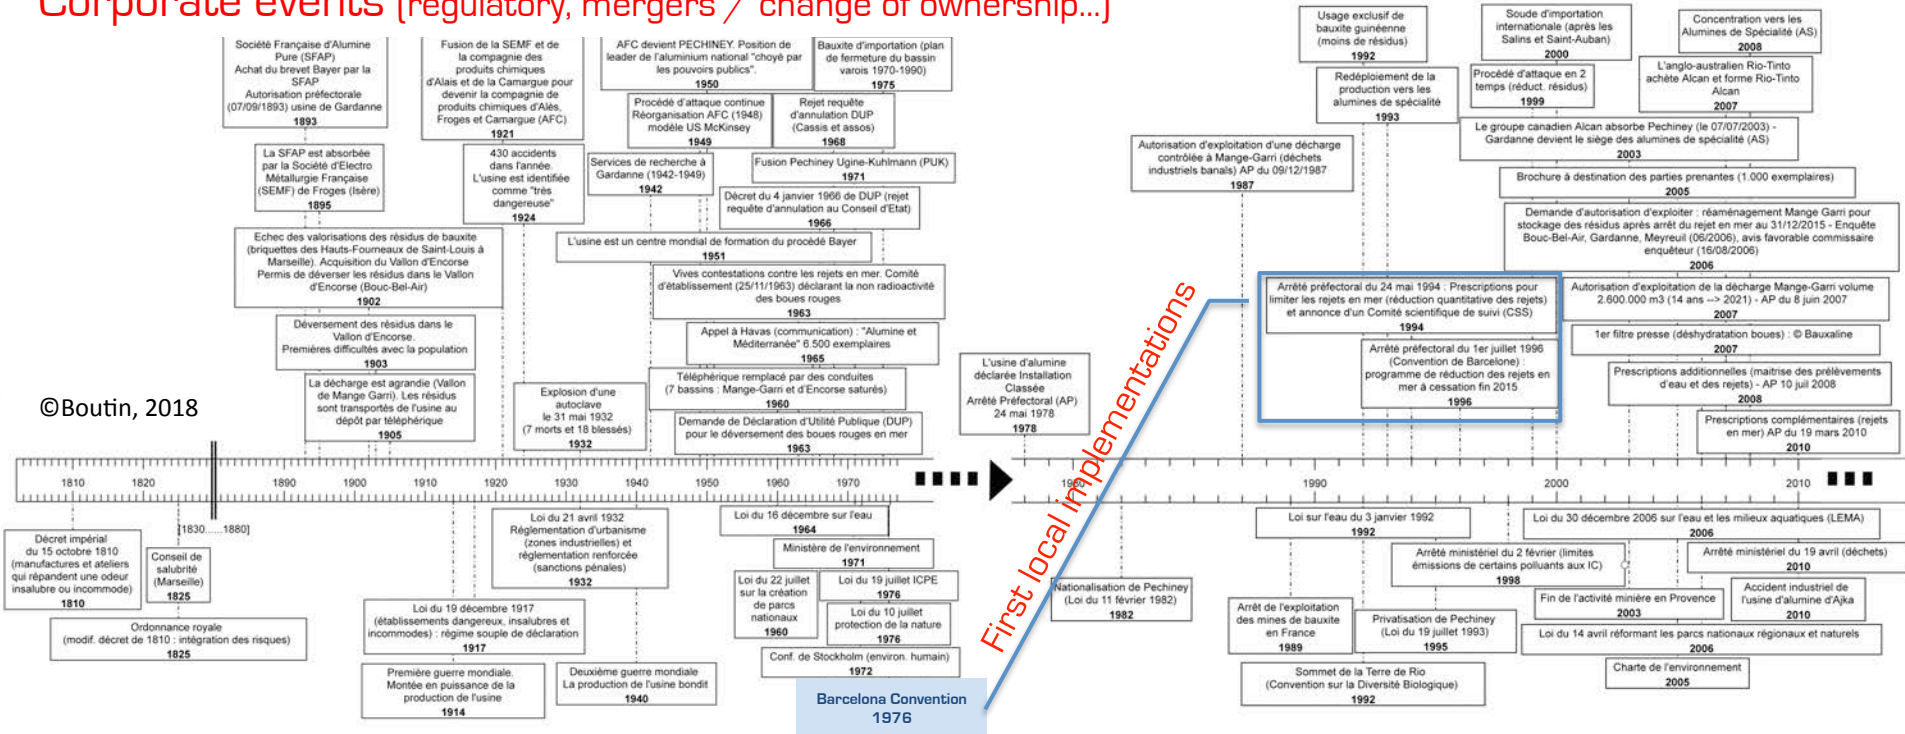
Corporate events (regulatory, mergers / change of ownership...)

Société Française d'Alumine Pure (SFAP) Achat du brevet Bayer par la SFAP Autorisation préfectorale (27/09/1893) usine de Gardanne 1893

Fusion de la SEMF et de la compagnie des produits chimiques d'Alais et de la Camargue pour devenir la compagnie de produits chimiques d'Alès, Froges et Camargue (AFC) 1921

AFC devient PECHINEY. Position de leader de l'aluminium national "choyé par les pouvoirs publics". 1950

Bauxite d'importation (plan de fermeture du bassin varois 1970-1990) 1975

Procédé d'attaque continue Réorganisation AFC (1948) modèle US McKinsey 1949

Rejet requête d'annulation DUP (Cassis et assos) 1968

La SFAP est absorbée par la Société d'Electro Métallurgie Française (SEMF) de Froges (Isère) 1895

430 accidents dans l'année. L'usine est identifiée comme "très dangereuse" 1924

Services de recherche à Gardanne (1942-1949) 1942

Fusion Pechiney Ugine-Kuhlmann (PUK) 1971

Décret du 4 janvier 1966 de DUP (rejet requête d'annulation au Conseil d'Etat) 1966

Echec des valorisations des résidus de bauxite (briquettes des Hauts-Fourneaux de Saint-Louis à Marseille). Acquisition du Vallon d'Encorse Permis de déverser les résidus dans le Vallon d'Encorse (Bouc-Bel-Air) 1902

L'usine est un centre mondial de formation du procédé Bayer 1951

Vives contestations contre les rejets en mer. Comité d'établissement (25/11/1963) déclarant la non radioactivité des boues rouges 1963

Déversement des résidus dans le Vallon d'Encorse. Premières difficultés avec la population 1903

Appel à Havas (communication) : "Alumine et Méditerranée" 6.500 exemplaires 1965

L'usine d'alumine déclarée Installation Classée Arrêté Préfectoral (AP) 24 mai 1978 1978

©Boutin, 2018

La décharge est agrandie (Vallon de Mange Garri). Les résidus sont transportés de l'usine au dépôt par téléphérique 1905

Explosion d'une autoclave le 31 mai 1932 (7 morts et 18 blessés) 1932

Téléphérique remplacé par des conduites (7 bassins : Mange-Garri et d'Encorse saturés) 1960

Demande de Déclaration d'Utilité Publique (DUP) pour le déversement des boues rouges en mer 1963

Usage exclusif de bauxite guinéenne (moins de résidus) 1992

Soude d'importation internationale (après les Salins et Saint-Auban) 2000

Concentration vers les Alumines de Spécialité (AS) 2008

Redéploiement de la production vers les alumines de spécialité 1993

Procédé d'attaque en 2 temps (réduct. résidus) 1999

L'anglo-australien Rio-Tinto achète Alcan et forme Rio-Tinto Alcan 2007

Autorisation d'exploitation d'une décharge contrôlée à Mange-Garri (déchets industriels banals) AP du 09/12/1987 1987

Le groupe canadien Alcan absorbe Pechiney (le 07/07/2003) - Gardanne devient le siège des alumines de spécialité (AS) 2003

Brochure à destination des parties prenantes (1.000 exemplaires) 2005

Demande d'autorisation d'exploiter : réaménagement Mange Garri pour stockage des résidus après arrêt du rejet en mer au 31/12/2015 - Enquête Bouc-Bel-Air, Gardanne, Meyreuil (06/2006), avis favorable commissaire enquêteur (16/08/2006) 2006

Arrêté préfectoral du 24 mai 1994 : Prescriptions pour limiter les rejets en mer (réduction quantitative des rejets) et annonce d'un Comité scientifique de suivi (CSS) 1994

Autorisation d'exploitation de la décharge Mange-Garri volume 2.600.000 m3 (14 ans --> 2021) - AP du 8 juin 2007 2007

1er filtre presse (déshydratation boues) : © Bauxaline 2007

Arrêté préfectoral du 1er juillet 1996 (Convention de Barcelone) : programme de réduction des rejets en mer à cessation fin 2015 1996

Prescriptions additionnelles (maîtrise des prélèvements d'eau et des rejets) - AP 10 juil 2008 2008

Prescriptions complémentaires (rejets en mer) AP du 19 mars 2010 2010

First local implementations

1810 1820 1890 1900 1910 1920 1930 1940 1950 1960 1970 1980 1990 2000 2010

[1830......1880]

Décret impérial du 15 octobre 1810 (manufactures et ateliers qui répandent une odeur insalubre ou incommode) 1810

Conseil de salubrité (Marseille) 1825

Ordonnance royale (modif. décret de 1810 : intégration des risques) 1825

Loi du 21 avril 1932 Réglementation d'urbanisme (zones industrielles) et réglementation renforcée (sanctions pénales) 1932

Loi du 19 décembre 1917 (établissements dangereux, insalubres et incommodes) : régime souple de déclaration 1917

Première guerre mondiale. Montée en puissance de la production de l'usine 1914

Deuxième guerre mondiale La production de l'usine bondit 1940

Loi du 16 décembre sur l'eau 1964

Ministère de l'environnement 1971

Loi du 22 juillet sur la création de parcs nationaux 1960

Loi du 19 juillet ICPE 1976

Loi du 10 juillet protection de la nature 1976

Conf. de Stockholm (environ. humain) 1972

Barcelona Convention 1976

Nationalisation de Pechiney (Loi du 11 février 1982) 1982

Loi sur l'eau du 3 janvier 1992 1992

Arrêté ministériel du 2 février (limites émissions de certains polluants aux IC) 1998

Arrêt de l'exploitation des mines de bauxite en France 1989

Privatisation de Pechiney (Loi du 19 juillet 1993) 1995

Sommet de la Terre de Rio (Convention sur la Diversité Biologique) 1992

Loi du 30 décembre 2006 sur l'eau et les milieux aquatiques (LEMA) 2006

Arrêté ministériel du 19 avril (déchets) 2010

Fin de l'activité minière en Provence 2003

Accident industriel de l'usine d'alumine d'Ajka 2010

Loi du 14 avril réformant les parcs nationaux régionaux et naturels 2006

Charte de l'environnement 2005